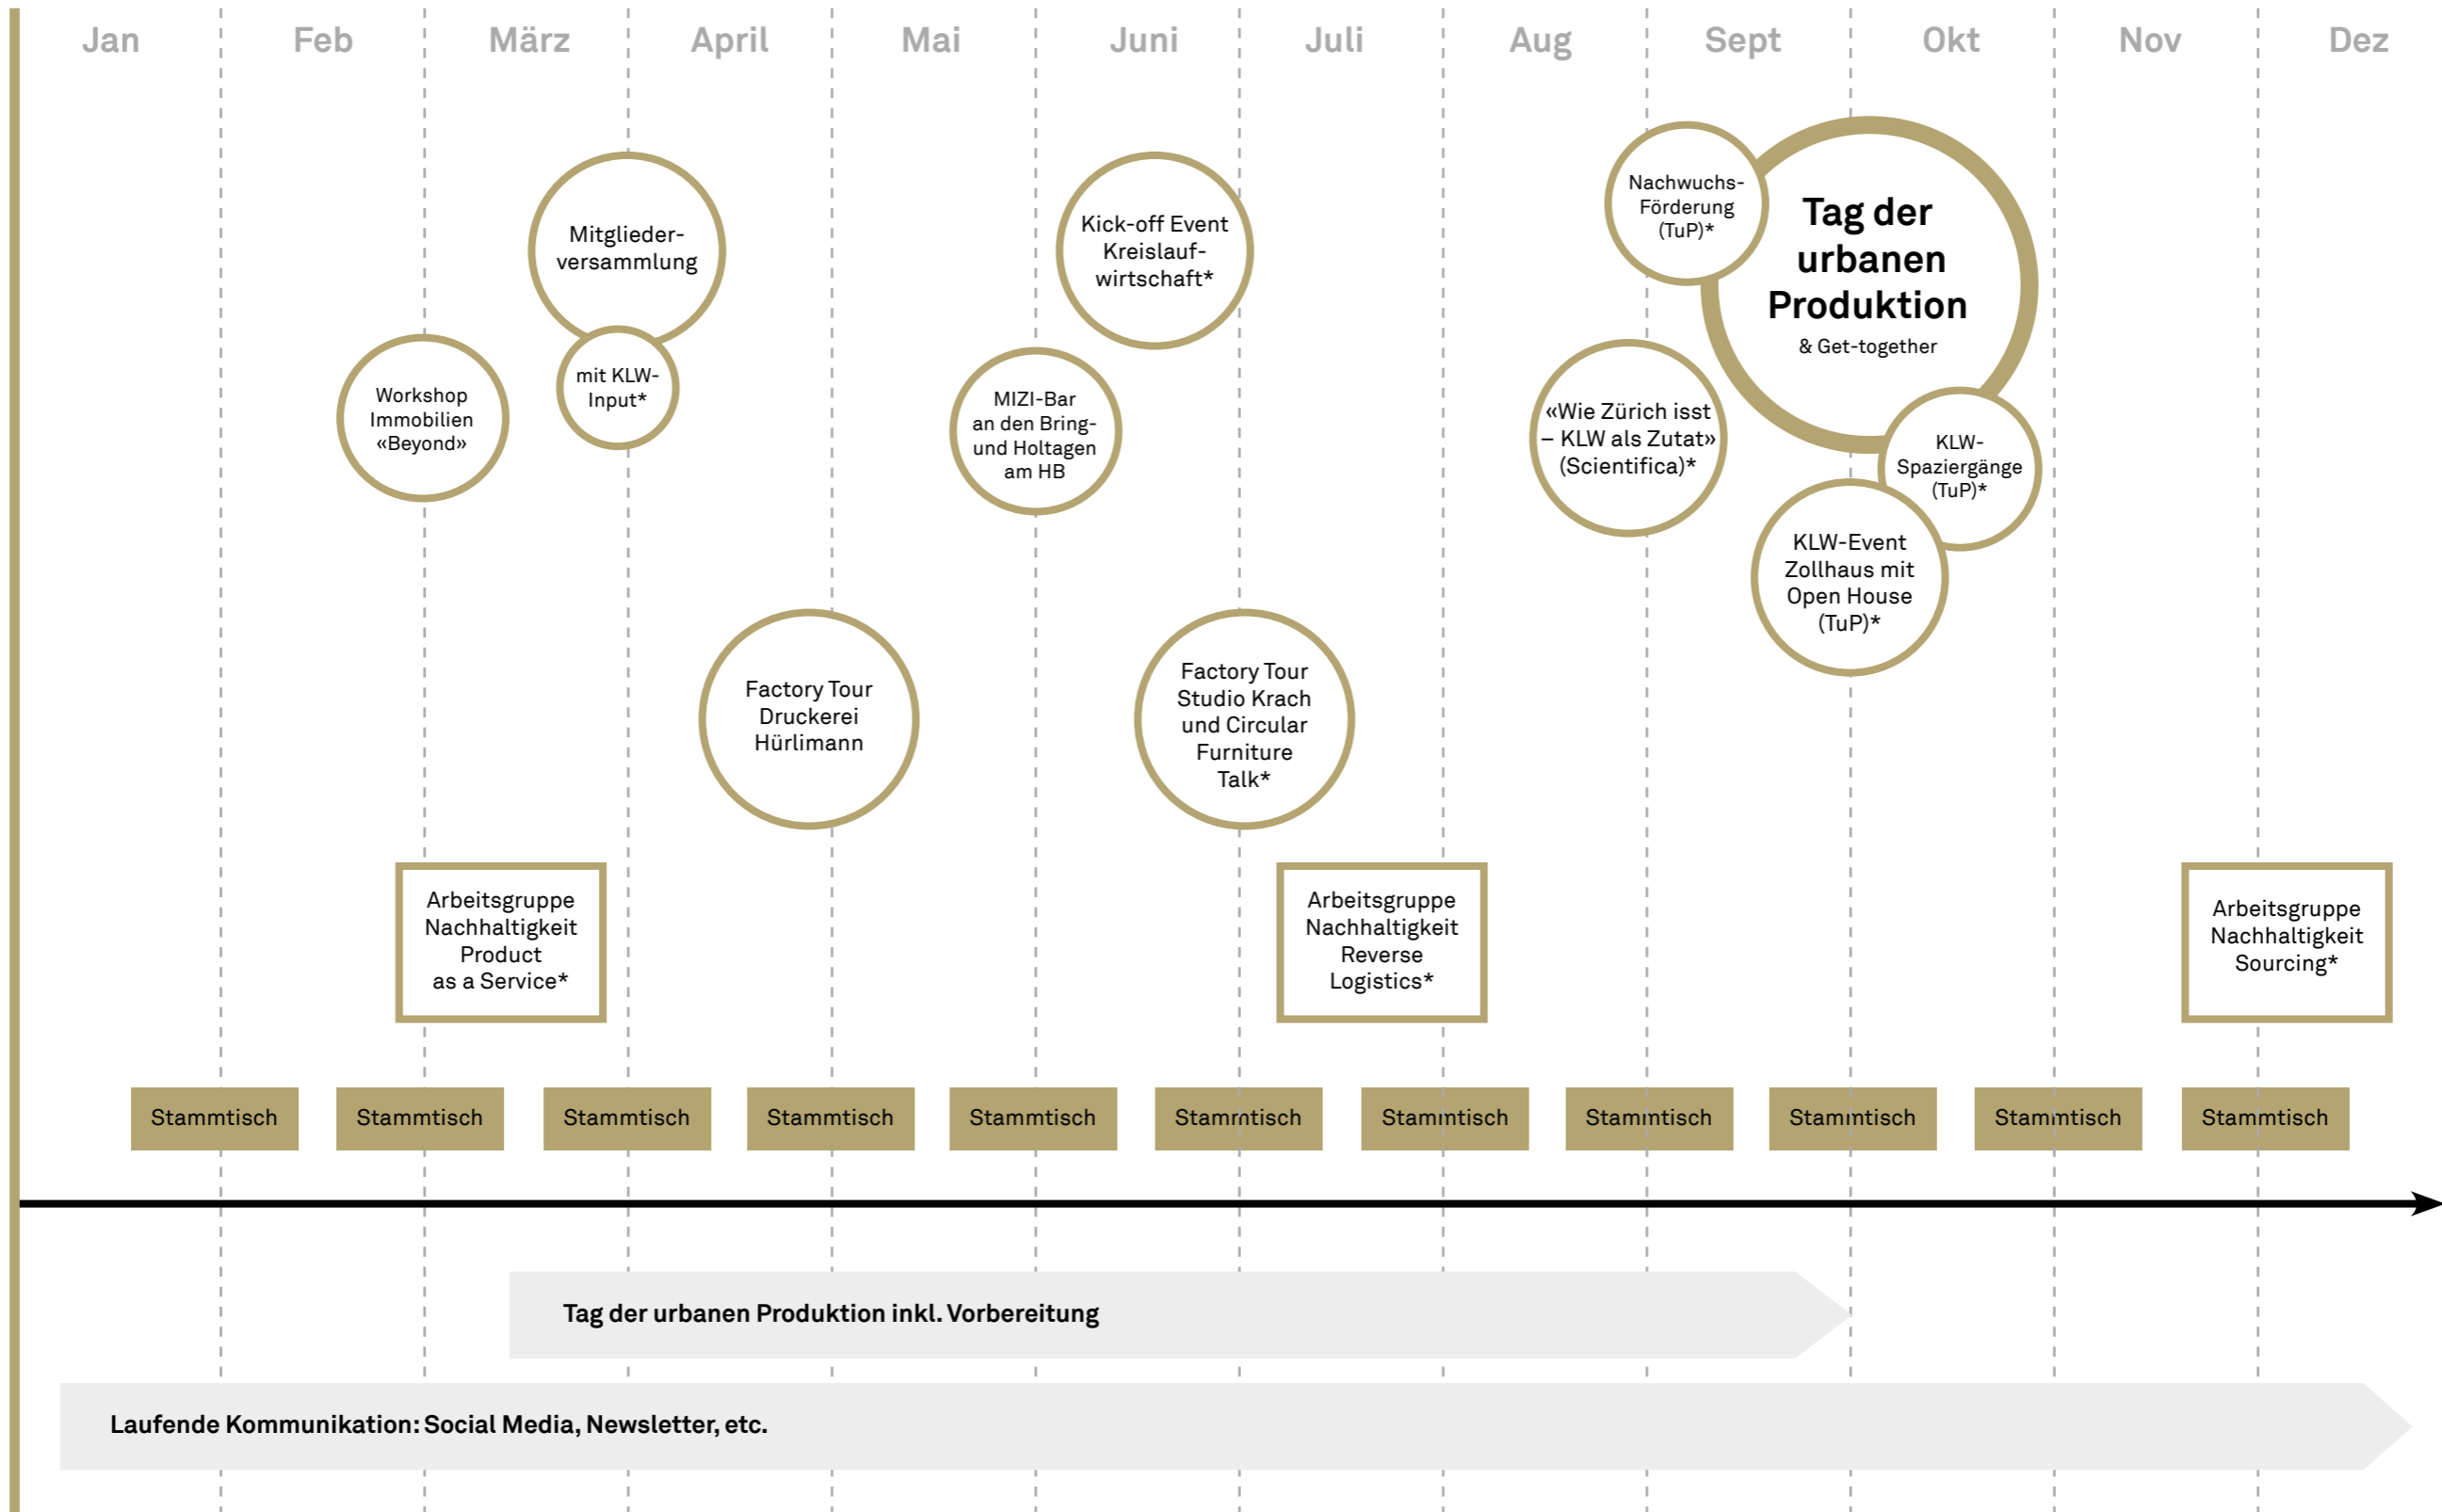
Jan Feb März April Mai Juni Juli Aug Sept Okt Nov Dez

Mitgliederversammlung

mit KLW-Input*

Workshop Immobilien «Beyond»

Kick-off Event Kreislaufwirtschaft*

MIZI-Bar an den Bring- und Holtagen am HB

Nachwuchs-Förderung (TuP)*

Tag der urbanen Produktion
& Get-together

«Wie Zürich isst – KLW als Zutat» (Scientifica)*

KLW-Spaziergänge (TuP)*

KLW-Event Zollhaus mit Open House (TuP)*

Factory Tour Druckerei Hürlimann

Factory Tour Studio Krach und Circular Furniture Talk*

Arbeitsgruppe Nachhaltigkeit Product as a Service*

Arbeitsgruppe Nachhaltigkeit Reverse Logistics*

Arbeitsgruppe Nachhaltigkeit Sourcing*

Stammtisch Stammtisch Stammtisch Stammtisch Stammtisch Stammtisch Stammtisch Stammtisch Stammtisch Stammtisch Stammtisch

Tag der urbanen Produktion inkl. Vorbereitung

Laufende Kommunikation: Social Media, Newsletter, etc.